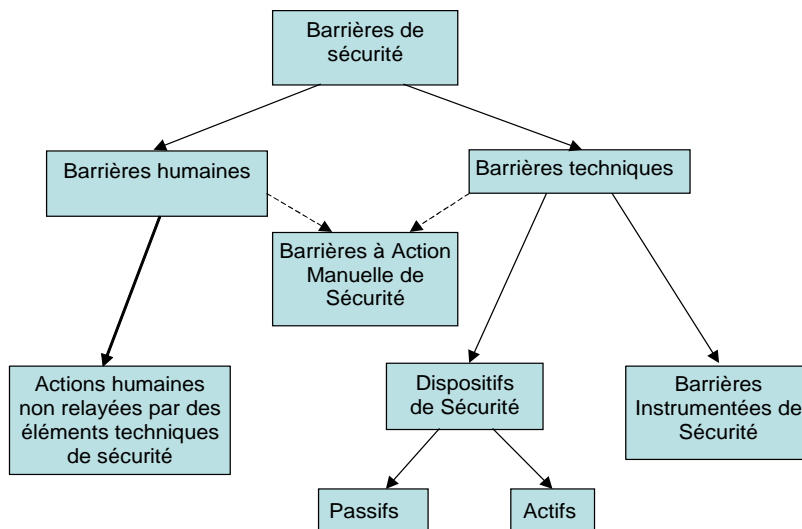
Barrières de sécurité

Barrières humaines

Barrières techniques

Barrières à Action Manuelle de Sécurité

Actions humaines non relayées par des éléments techniques de sécurité

Dispositifs de Sécurité

Barrières Instrumentées de Sécurité

Passifs

Actifs